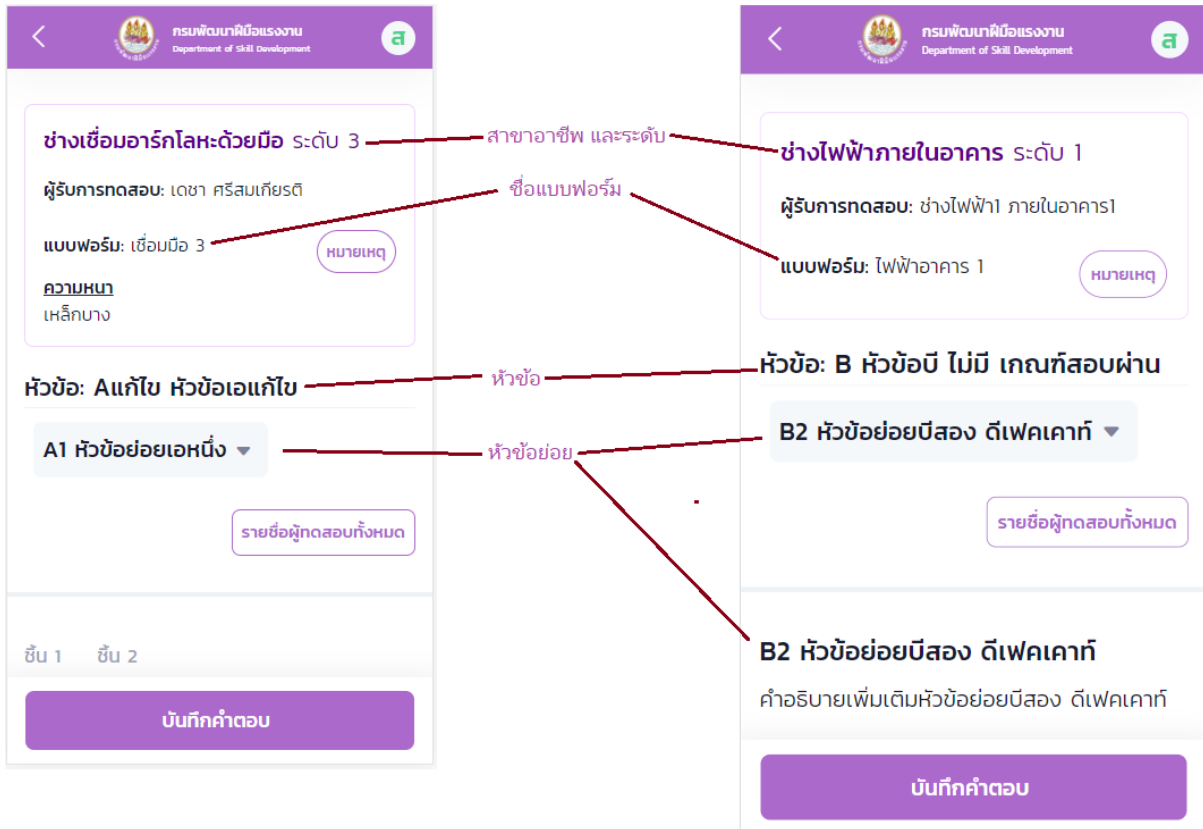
กรมพัฒนาฝีมือแรงงาน
Department of Skill Development
ส

ช่างเชื่อมอาร์กโลหะด้วยมือ ระดับ 3

ผู้รับการทดสอบ: เดชา ศรีสมเกียรติ

แบบฟอร์ม: เชื่อมมือ 3

หมายเหตุ

ความหนา
เหล็กบาง

หัวข้อ: Aแก้ไข หัวข้อเอแก้ไข

A1 หัวข้อย่อยเอหนึ่ง

รายชื่อผู้ทดสอบทั้งหมด

ชิ้น 1 ชิ้น 2

บันทึกคำตอบ

สาขาอาชีพ และระดับ

ชื่อแบบฟอร์ม

หัวข้อ

หัวข้อย่อย

กรมพัฒนาฝีมือแรงงาน
Department of Skill Development
ส

ช่างไฟฟ้าภายในอาคาร ระดับ 1

ผู้รับการทดสอบ: ช่างไฟฟ้า1 ภายในอาคาร1

แบบฟอร์ม: ไฟฟ้าอาคาร 1

หมายเหตุ

หัวข้อ: B หัวข้อบี ไม่มี เกณฑ์สอบผ่าน

B2 หัวข้อย่อยบีสอง ดีเฟคเคาท์

รายชื่อผู้ทดสอบทั้งหมด

B2 หัวข้อย่อยบีสอง ดีเฟคเคาท์

คำอธิบายเพิ่มเติมหัวข้อย่อยบีสอง ดีเฟคเคาท์

บันทึกคำตอบ